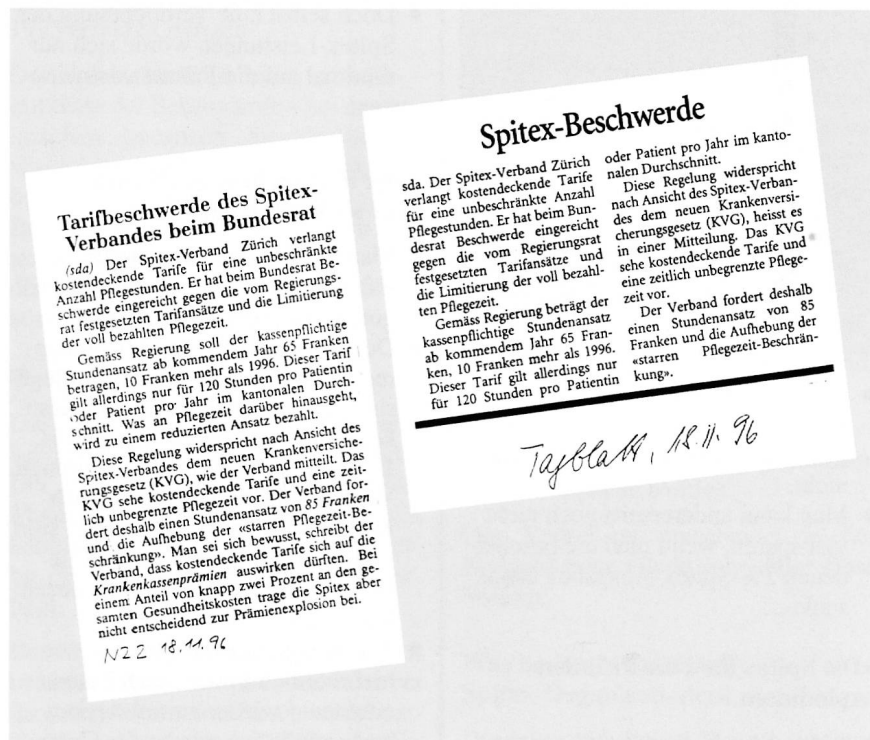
Tarifbeschwerde des Spitex-Verbandes beim Bundesrat

(sda) Der Spitex-Verband Zürich verlangt kostendeckende Tarife für eine unbeschränkte Anzahl Pflegestunden. Er hat beim Bundesrat Beschwerde eingereicht gegen die vom Regierungsrat festgesetzten Tarifansätze und die Limitierung der voll bezahlten Pflegezeit.

Gemäss Regierung soll der kassenpflichtige Stundenansatz ab kommendem Jahr 65 Franken betragen, 10 Franken mehr als 1996. Dieser Tarif gilt allerdings nur für 120 Stunden pro Patientin oder Patient pro Jahr im kantonalen Durchschnitt. Was an Pflegezeit darüber hinausgeht, wird zu einem reduzierten Ansatz bezahlt.

Diese Regelung widerspricht nach Ansicht des Spitex-Verbandes dem neuen Krankenversicherungsgesetz (KVG), wie der Verband mitteilt. Das KVG sehe kostendeckende Tarife und eine zeitlich unbegrenzte Pflegezeit vor. Der Verband fordert deshalb einen Stundenansatz von 85 Franken und die Aufhebung der «starren Pflegezeit-Beschränkung». Man sei sich bewusst, schreibt der Verband, dass kostendeckende Tarife sich auf die Krankenkassenprämien auswirken dürften. Bei einem Anteil von knapp zwei Prozent an den gesamten Gesundheitskosten trage die Spitex aber nicht entscheidend zur Prämienexplosion bei.

NZZ 18.11.96

Spitex-Beschwerde

sda. Der Spitex-Verband Zürich verlangt kostendeckende Tarife für eine unbeschränkte Anzahl Pflegestunden. Er hat beim Bundesrat Beschwerde eingereicht gegen die vom Regierungsrat festgesetzten Tarifansätze und die Limitierung der voll bezahlten Pflegezeit.

Gemäss Regierung beträgt der kassenpflichtige Stundenansatz ab kommendem Jahr 65 Franken, 10 Franken mehr als 1996. Dieser Tarif gilt allerdings nur für 120 Stunden pro Patientin oder Patient pro Jahr im kantonalen Durchschnitt.

Diese Regelung widerspricht nach Ansicht des Spitex-Verbandes dem neuen Krankenversicherungsgesetz (KVG), heisst es in einer Mitteilung. Das KVG sehe kostendeckende Tarife und eine zeitlich unbegrenzte Pflegezeit vor.

Der Verband fordert deshalb einen Stundenansatz von 85 Franken und die Aufhebung der «starren Pflegezeit-Beschränkung».

Tagblatt, 18.11.96